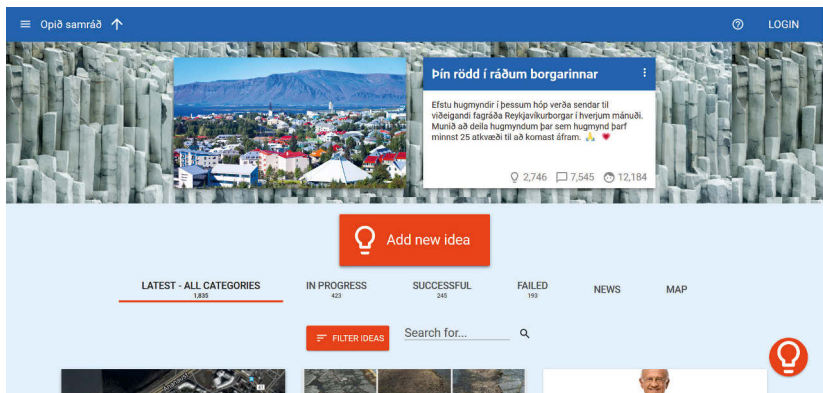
Opið samráð

LOGIN

Þín rödd í ráðum borgarinnar

Efstu hugmyndir í þessum hóp verða sendar til viðeigandi fagráða Reykjavíkurborgar í hverjum mánuði. Munið að deila hugmyndum þar sem hugmynd þarf minnst 25 atkvæði til að komast áfram. 🙏 ❤️

2,746 7,545 12,184

Add new idea

LATEST - ALL CATEGORIES 1,835

IN PROGRESS 423

SUCCESSFUL 245

FAILED 193

NEWS

MAP

FILTER IDEAS

Search for...